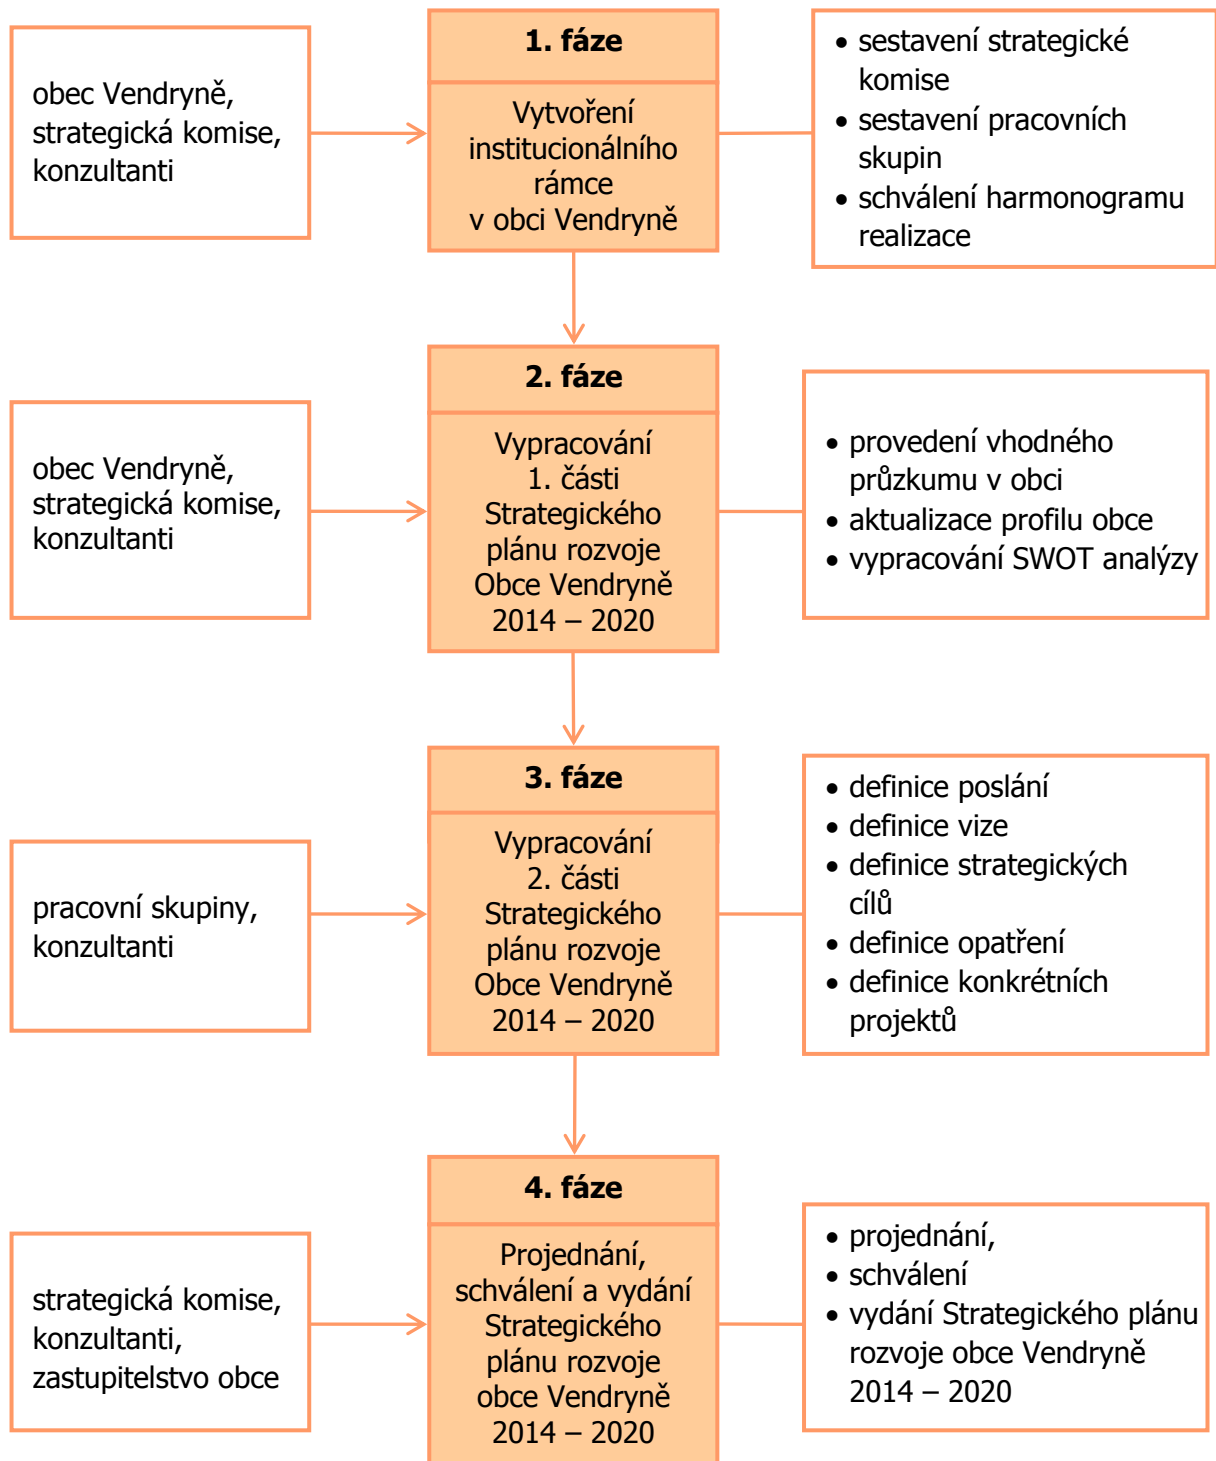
obec Vendryně, strategická komise, konzultanti

1. fáze

Vytvoření institucionálního rámce v obci Vendryně

- sestavení strategické komise
- sestavení pracovních skupin
- schválení harmonogramu realizace

obec Vendryně, strategická komise, konzultanti

2. fáze

Vypracování 1. části Strategického plánu rozvoje Obce Vendryně 2014 – 2020

- provedení vhodného průzkumu v obci
- aktualizace profilu obce
- vypracování SWOT analýzy

pracovní skupiny, konzultanti

3. fáze

Vypracování 2. části Strategického plánu rozvoje Obce Vendryně 2014 – 2020

- definice poslání
- definice vize
- definice strategických cílů
- definice opatření
- definice konkrétních projektů

strategická komise, konzultanti, zastupitelstvo obce

4. fáze

Projednání, schválení a vydání Strategického plánu rozvoje obce Vendryně 2014 – 2020

- projednání,
- schválení
- vydání Strategického plánu rozvoje obce Vendryně 2014 – 2020